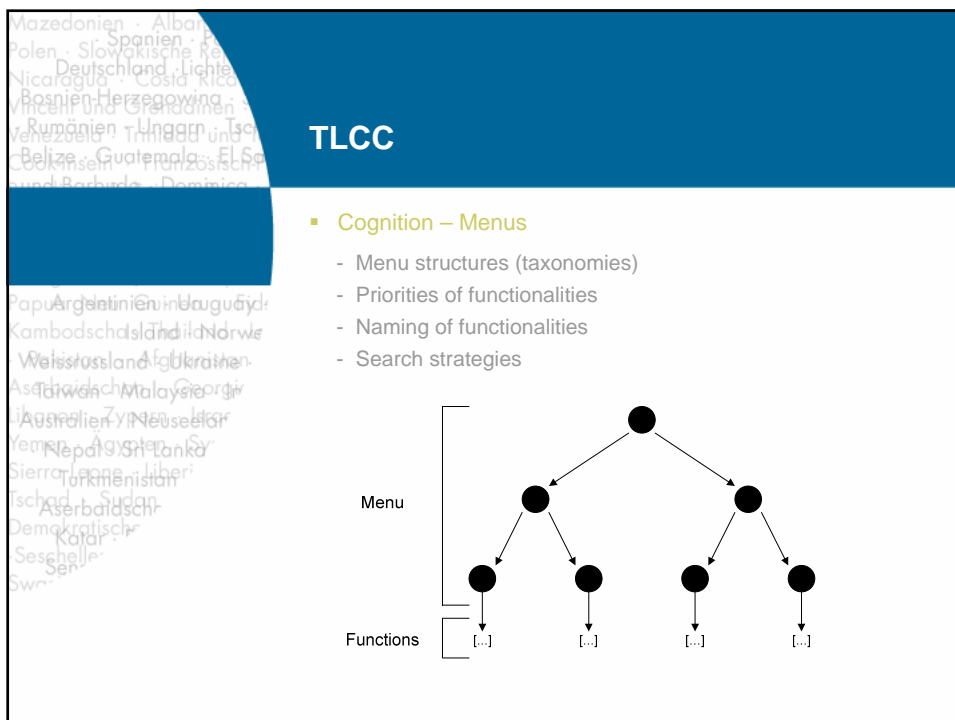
Mazedonien · Albanien · Spanien · Polen · Slowakische Republik · Deutschland · Liechtenstein · Nicaragua · Costa Rica · Bosnien-Herzegowina · Vincent und Grenadinen · Venezuela · Trinidad und Tobago · Rumänien · Ungarn · Tschechien · Belize · Guatemala · El Salvador · Cookinseln · Französisch · und Barbuda · Dominica

Papua · Argentinien · Guinea · Uruguay · Kambodscha · Island · Norwegen · Weissrussland · Afghanistan · Ukraine · Taiwan · Malaysia · Georgien · Australien · Zypern · Neuseeland · Yemen · Nepal · Ägypten · Sri Lanka · Sierra Leone · Liberia · Turkmenistan · Tschad · Sudan · Aserbaidschan · Demokratische · Katar · Seschellen · Senegal

TLCC

Cognition – Menus

- Menu structures (taxonomies)
- Priorities of functionalities
- Naming of functionalities
- Search strategies

Menu

Functions

[...]

[...]

[...]

[...]